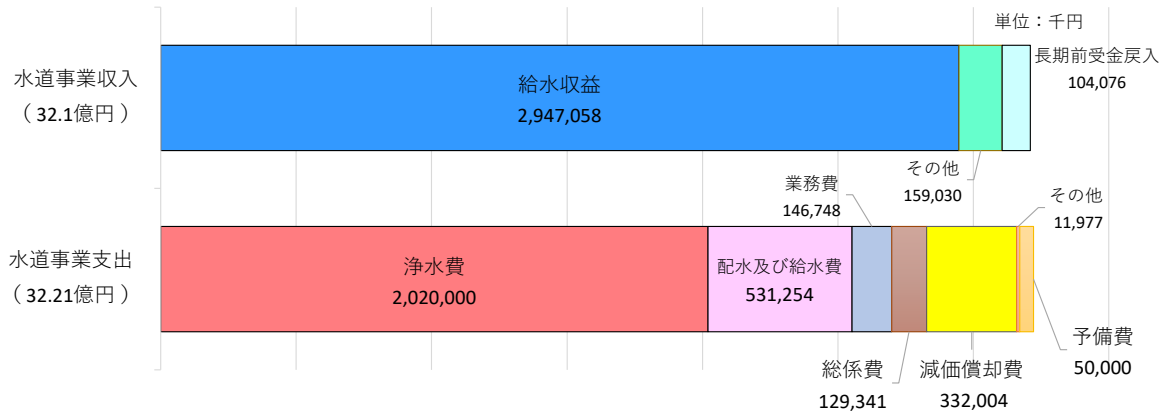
単位：千円

水道事業収入
（ 32.1億円 ）

給水収益
2,947,058

長期前受金戻入
104,076

その他
159,030

水道事業支出
（ 32.21億円 ）

浄水費
2,020,000

配水及び給水費
531,254

業務費
146,748

その他
11,977

総係費
129,341

減価償却費
332,004

予備費
50,000